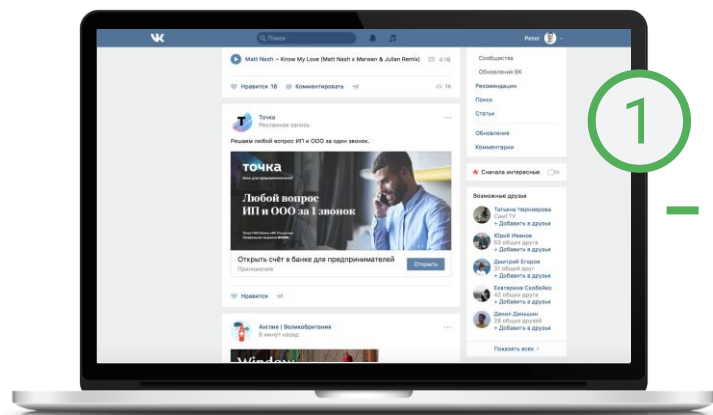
Поиск

Peter

Matt Nash – Know My Love (Matt Nash x Marwan & Julian Remix) 4:16

Нравится 18 Комментировать 1K

Точка
Рекламная запись

Решаем любой вопрос ИП и ООО за один звонок.

точка
Банк для предпринимателей

Любой вопрос ИП и ООО за 1 звонок

Открыть счёт в банке для предпринимателей
Приложение
Открыть

Нравится

Англия | Великобритания
6 минут назад

Сообщества
Обновления ВК
Рекомендации
Поиск
Статьи

Обновления
Комментарии

Сначала интересные

Возможные друзья

Татьяна Черноярова
СамГТУ
+ Добавить в друзья

Юрий Иванов
53 общих друга
+ Добавить в друзья

Дмитрий Егоров
31 общий друг
+ Добавить в друзья

Екатерина Скобейко
42 общих друга
+ Добавить в друзья

Данил Даньшин
26 общих друзей
+ Добавить в друзья

Показать всех

1